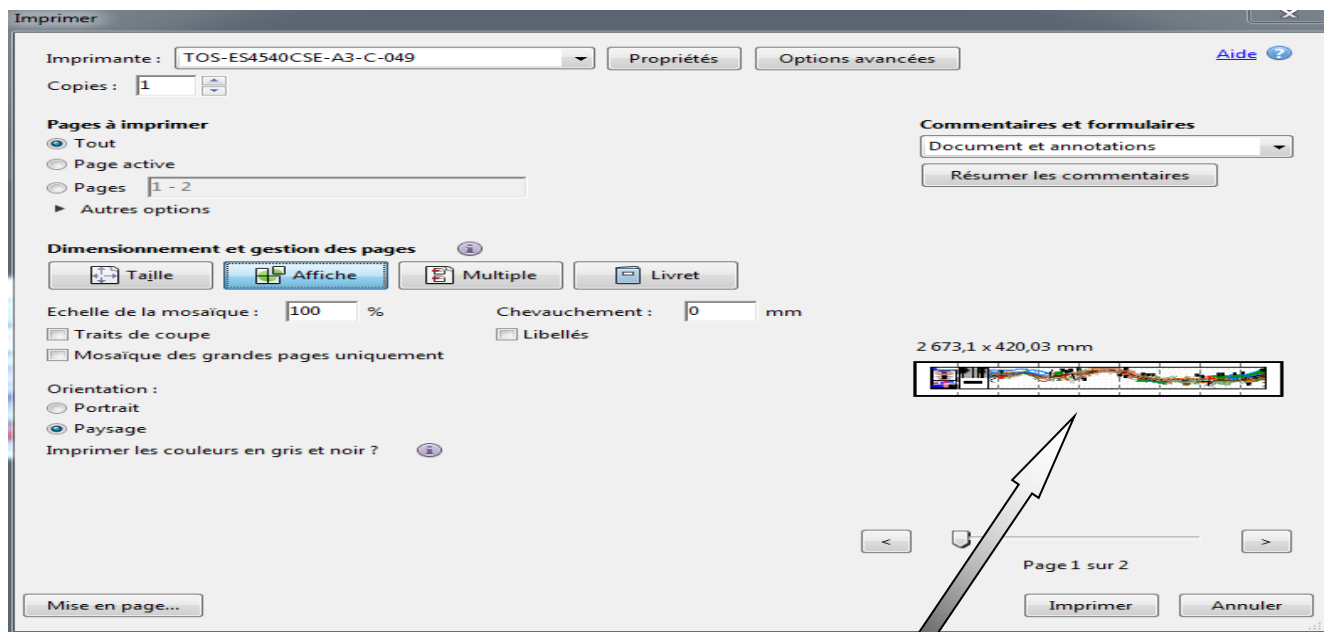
Imprimer

Imprimante : TOS-ES4540CSE-A3-C-049 Propriétés Options avancées

Aide

Copies : 1

Pages à imprimer
Tout
Page active
Pages 1 - 2
Autres options

Commentaires et formulaires
Document et annotations
Résumer les commentaires

Dimensionnement et gestion des pages
Taille Affiche Multiple Livret

Echelle de la mosaïque : 100 %
Chevauchement : 0 mm
Traits de coupe
Libellés
Mosaïque des grandes pages uniquement

2 673,1 x 420,03 mm

Orientation :
Portrait
Paysage
Imprimer les couleurs en gris et noir ?

<
>
Page 1 sur 2

Mise en page...
Imprimer
Annuler